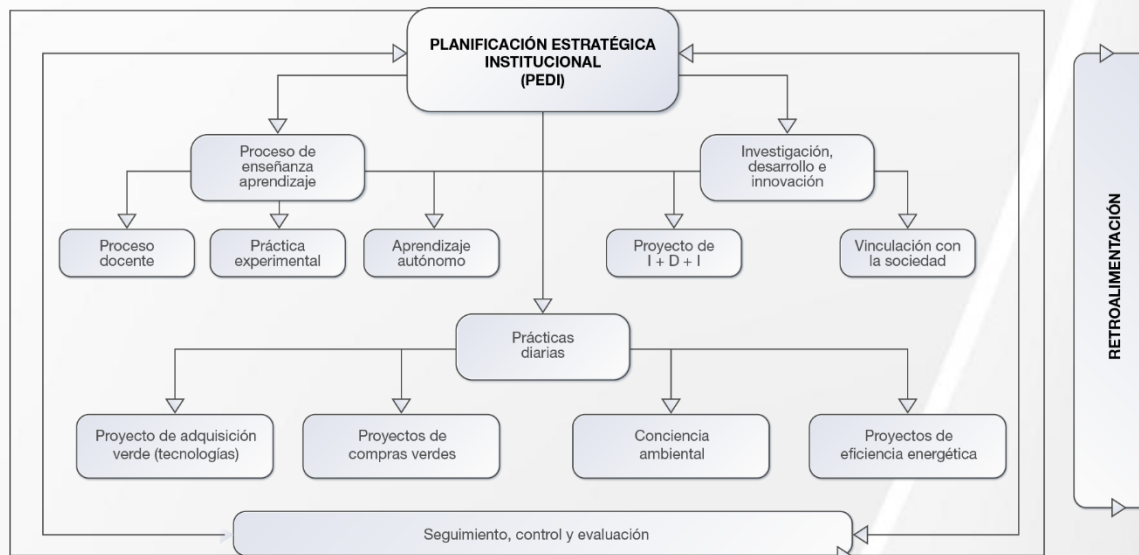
PLANIFICACIÓN ESTRATÉGICA INSTITUCIONAL (PEDI)

Proceso de enseñanza aprendizaje

Investigación, desarrollo e innovación

Proceso docente

Práctica experimental

Aprendizaje autónomo

Proyecto de I + D + I

Vinculación con la sociedad

Prácticas diarias

Proyecto de adquisición verde (tecnologías)

Proyectos de compras verdes

Conciencia ambiental

Proyectos de eficiencia energética

Seguimiento, control y evaluación

RETROALIMENTACIÓN